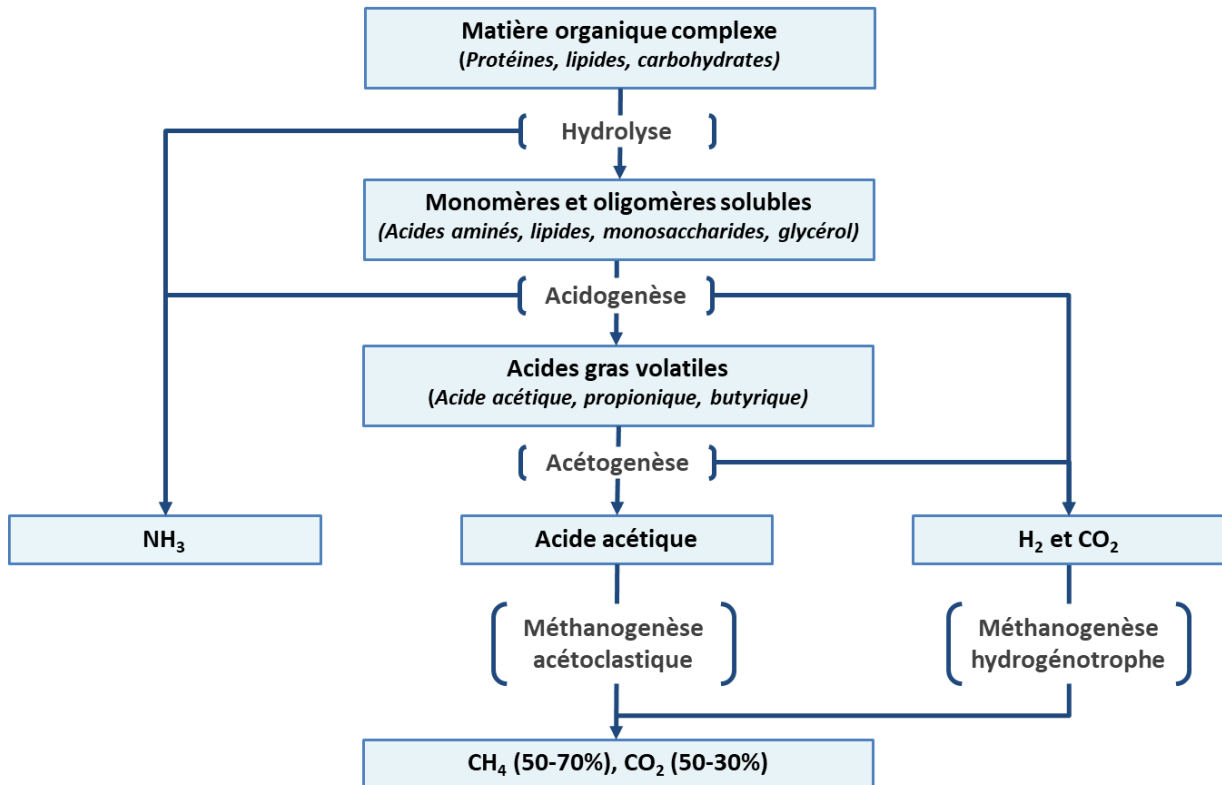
Matière organique complexe
(Protéines, lipides, carbohydrates)

Hydrolyse

Monomères et oligomères solubles
(Acides aminés, lipides, monosaccharides, glycérol)

Acidogenèse

Acides gras volatiles
(Acide acétique, propionique, butyrique)

Acétogenèse

$NH_3$

Acide acétique

$H_2$ et $CO_2$

Méthanogenèse acétoclastique

Méthanogenèse hydrogénotrophe

$CH_4$ (50-70%), $CO_2$ (50-30%)